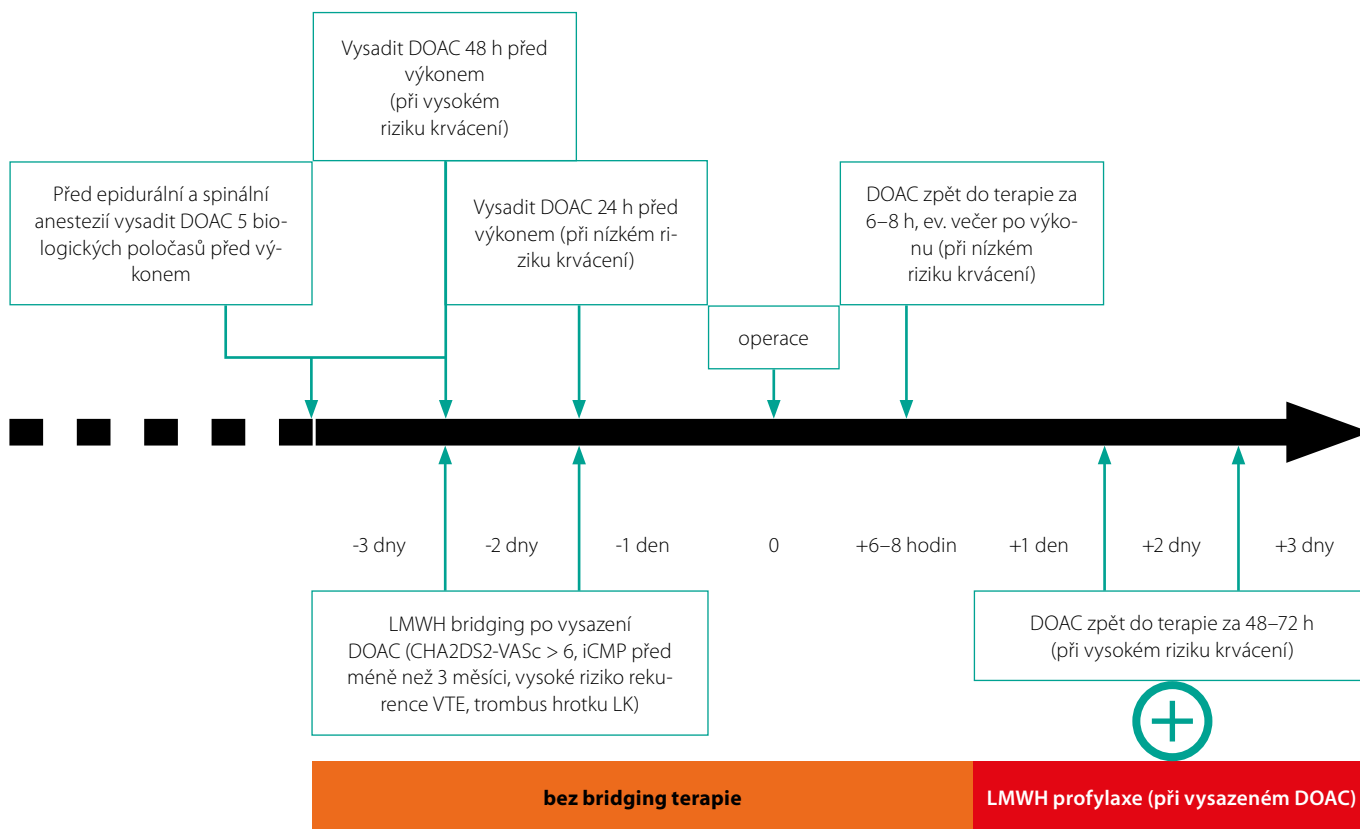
Vysadit DOAC 48 h před výkonem (při vysokém riziku krvácení)

Před epidurální a spinální anestezií vysadit DOAC 5 biologických poločasů před výkonem

Vysadit DOAC 24 h před výkonem (při nízkém riziku krvácení)

DOAC zpět do terapie za 6–8 h, ev. večer po výkonu (při nízkém riziku krvácení)

operace

-3 dny

-2 dny

-1 den

0

+6–8 hodin

+1 den

+2 dny

+3 dny

LMWH bridging po vysazení DOAC (CHA2DS2-VASc > 6, iCMP před méně než 3 měsíci, vysoké riziko rekurence VTE, trombus hrotku LK)

DOAC zpět do terapie za 48–72 h (při vysokém riziku krvácení)

bez bridging terapie

LMWH profylaxe (při vysazeném DOAC)